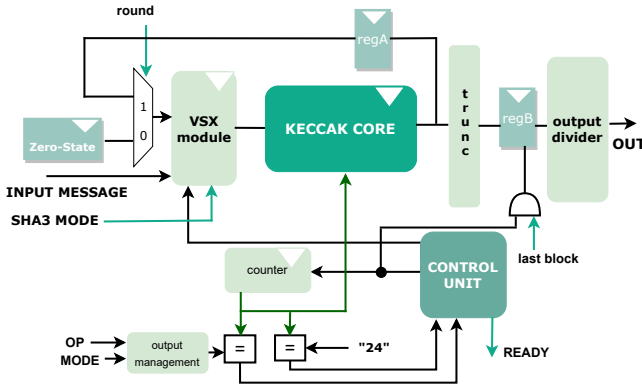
round

regA

1

0

VSX module

KECCAK CORE

t r u n c

regB

output divider

OUT

Zero-State

INPUT MESSAGE

SHA3 MODE

last block

counter

CONTROL UNIT

OP MODE

output management

=

=

"24"

READY